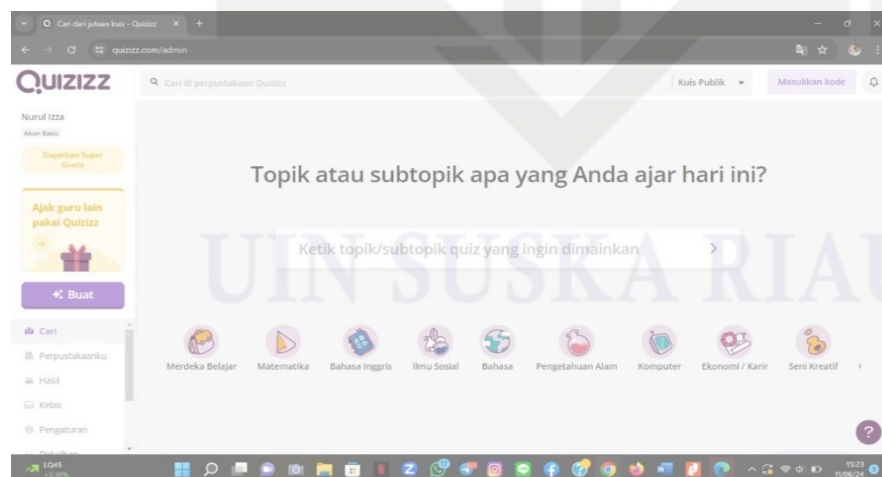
Cari dari jutaan kuis - Quizizz × +

quizizz.com/admin

QUIZIZZ

Cari di perpustakaan Quizizz

Kuis Publik

Masukkan kode

Nurul Izza
Akun Basic

Dapatkan Super Gratis

Ajak guru lain pakai Quizizz

+ Buat

Cari
Perpustakaanku
Hasil
Kelas
Pengaturan

Topik atau subtopik apa yang Anda ajar hari ini?

Ketik topik/subtopik quiz yang ingin dimainkan

Merdeka Belajar
Matematika
Bahasa Inggris
Ilmu Sosial
Bahasa
Pengetahuan Alam
Komputer
Ekonomi / Karir
Seni Kreatif

UIN SUSKA RIAU

LQ45
+0.10%

15:23
11/06/24